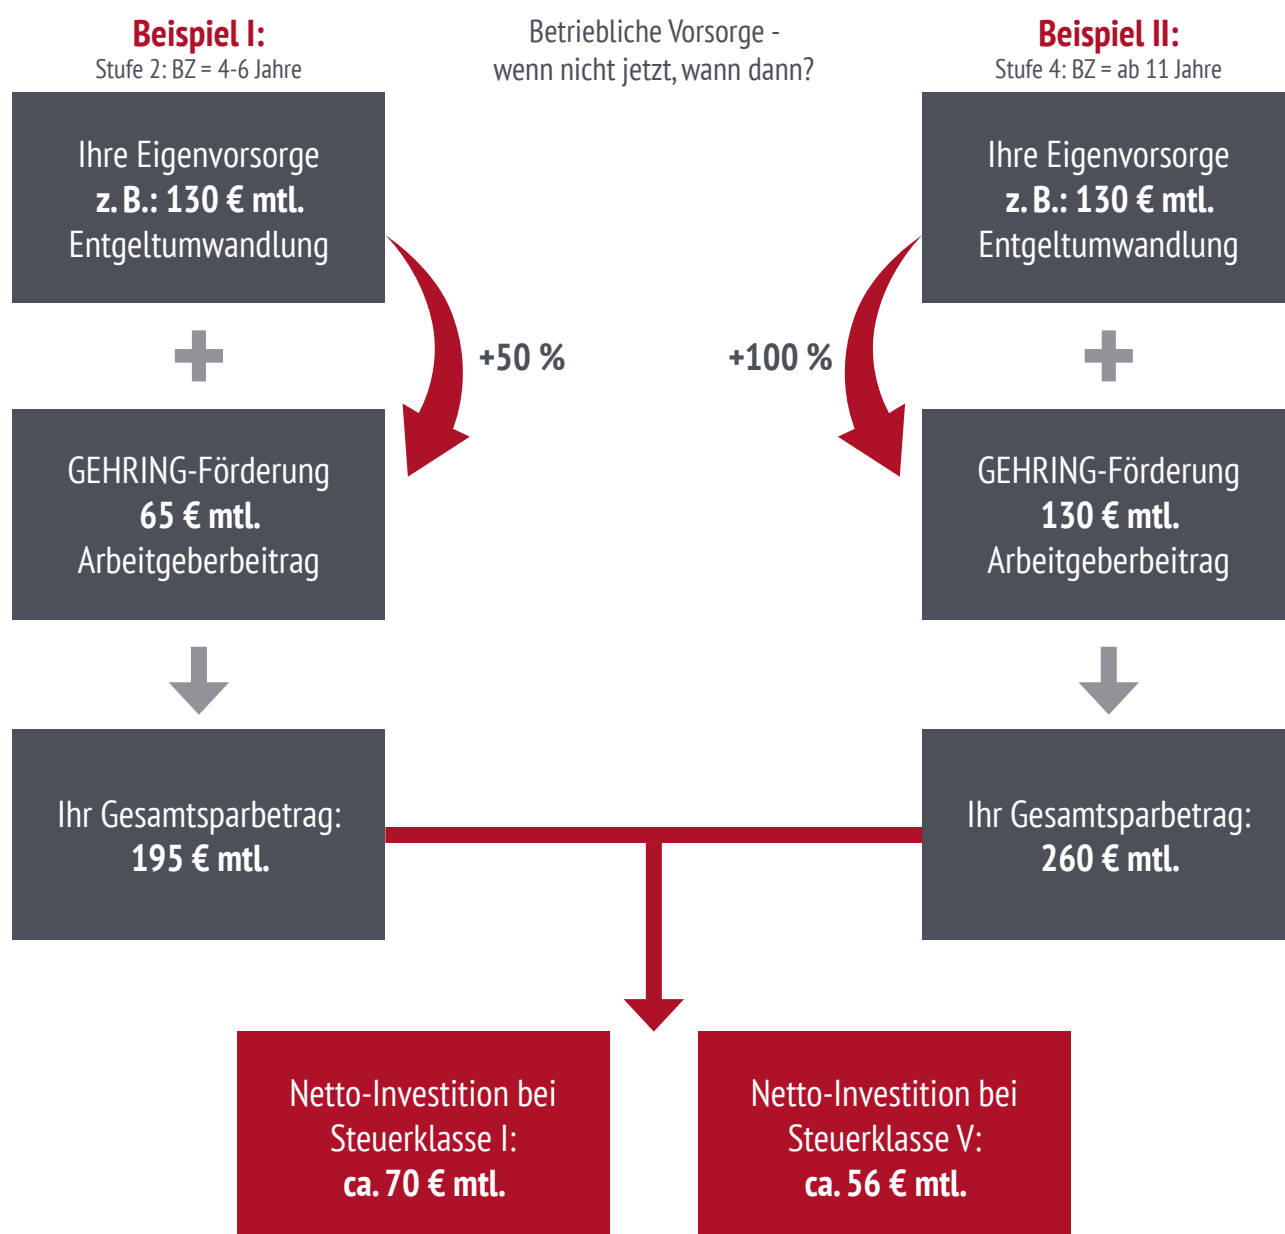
Beispiel I:
Stufe 2: BZ = 4-6 Jahre

Betriebliche Vorsorge - wenn nicht jetzt, wann dann?

Beispiel II:
Stufe 4: BZ = ab 11 Jahre

Ihre Eigenvorsorge
z. B.: 130 € mtl.
Entgeltumwandlung

Ihre Eigenvorsorge
z. B.: 130 € mtl.
Entgeltumwandlung

+50 %

+100 %

GEHRING-Förderung
65 € mtl.
Arbeitgeberbeitrag

GEHRING-Förderung
130 € mtl.
Arbeitgeberbeitrag

Ihr Gesamtsparbetrag:
195 € mtl.

Ihr Gesamtsparbetrag:
260 € mtl.

Netto-Investition bei Steuerklasse I:
ca. 70 € mtl.

Netto-Investition bei Steuerklasse V:
ca. 56 € mtl.